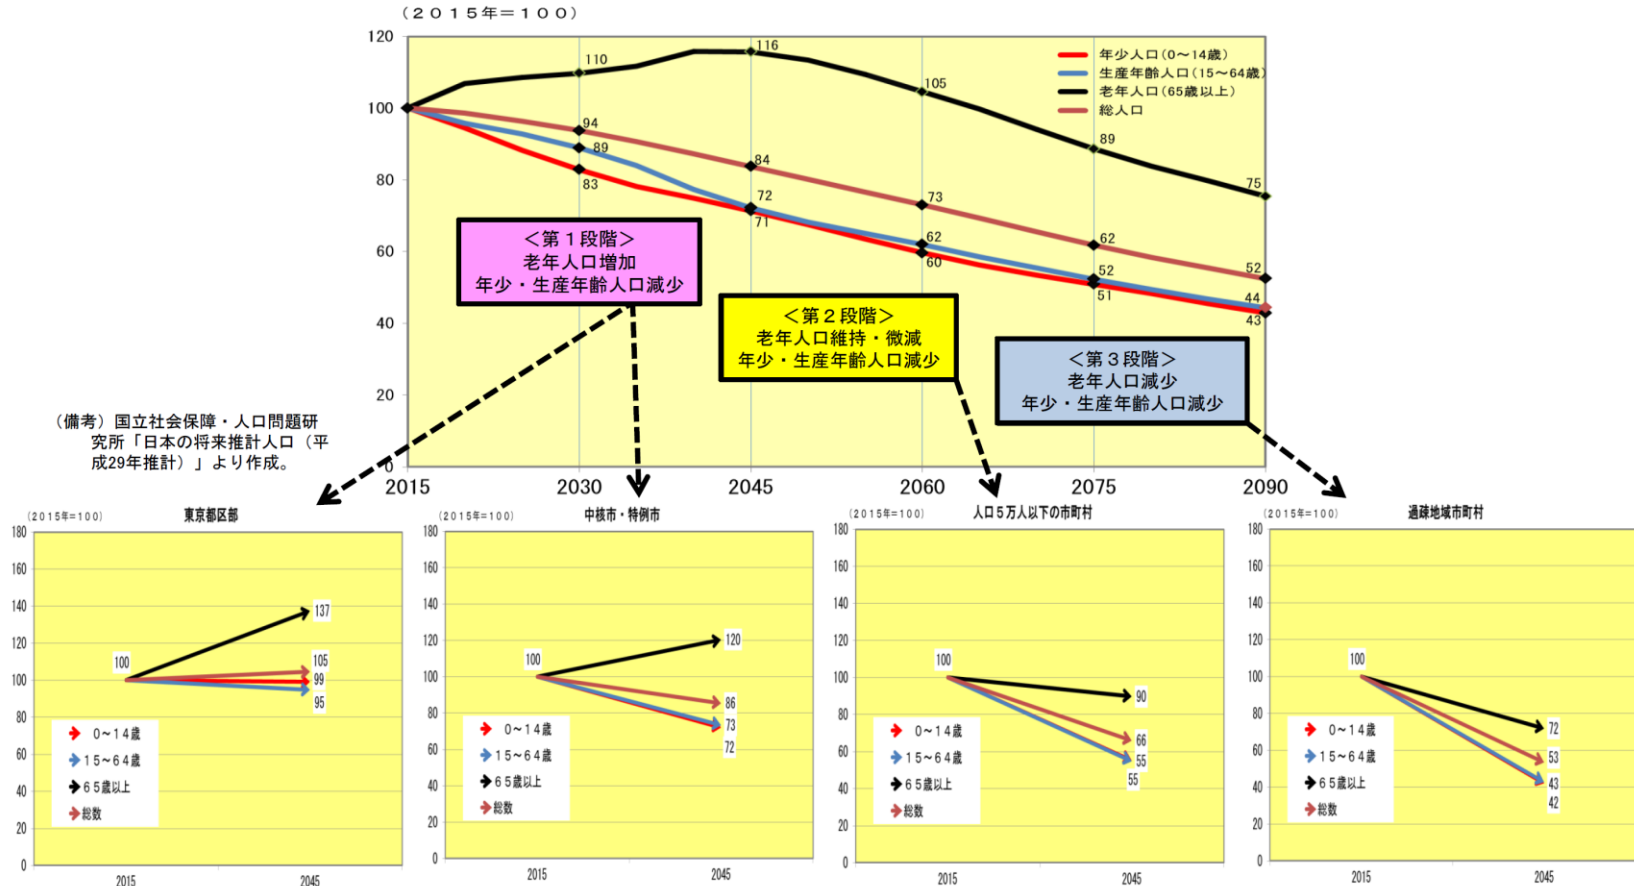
（２０１５年＝１００）

120
100
80
60
40
20
0

2015 2030 2045 2060 2075 2090

年少人口（0～14歳）
生産年齢人口（15～64歳）
老年人口（65歳以上）
総人口

110
116
105
89
75
94
89
83
84
72
71
73
62
60
62
52
51
52
44
43

＜第１段階＞
老年人口増加
年少・生産年齢人口減少

＜第２段階＞
老年人口維持・微減
年少・生産年齢人口減少

＜第３段階＞
老年人口減少
年少・生産年齢人口減少

（備考）国立社会保障・人口問題研究所「日本の将来推計人口（平成29年推計）」より作成。

（2015年=100）
東京都区部
180
160
140
120
100
80
60
40
20
0
2015 2045
100
137
105
99
95
０～１４歳
１５～６４歳
６５歳以上
総数

（2015年=100）
中核市・特例市
180
160
140
120
100
80
60
40
20
0
2015 2045
100
120
86
73
72
０～１４歳
１５～６４歳
６５歳以上
総数

（2015年=100）
人口５万人以下の市町村
180
160
140
120
100
80
60
40
20
0
2015 2045
100
90
66
55
55
０～１４歳
１５～６４歳
６５歳以上
総数

（2015年=100）
過疎地域市町村
180
160
140
120
100
80
60
40
20
0
2015 2045
100
72
53
43
42
０～１４歳
１５～６４歳
６５歳以上
総数